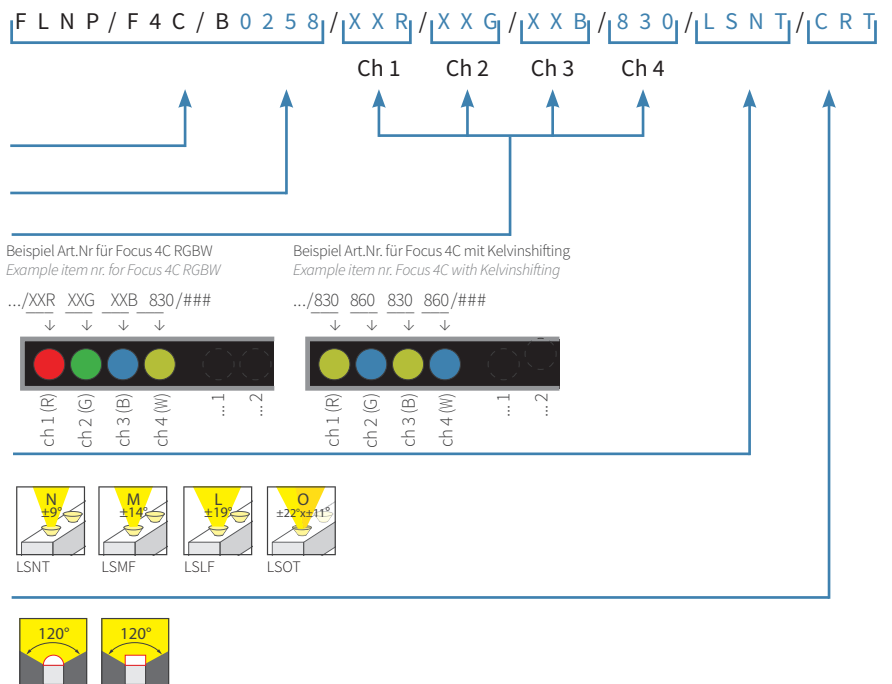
F L N P / F 4 C / B 0 2 5 8 / X X R / X X G / X X B / 8 3 0 / L S N T / C R T

Ch 1 Ch 2 Ch 3 Ch 4

Beispiel Art.Nr für Focus 4C RGBW
Example item nr. for Focus 4C RGBW

.../XXR XXG XXB 830/###

ch 1 (R) ch 2 (G) ch 3 (B) ch 4 (W) ... 1 ... 2

Beispiel Art.Nr. für Focus 4C mit Kelvinshifting
Example item nr. Focus 4C with Kelvinshifting

.../830 860 830 860/###

ch 1 (R) ch 2 (G) ch 3 (B) ch 4 (W) ... 1 ... 2

N ±9° M ±14° L ±19° O ±22°x±11°

LSNT LSMF LSLF LSOT

120° 120°